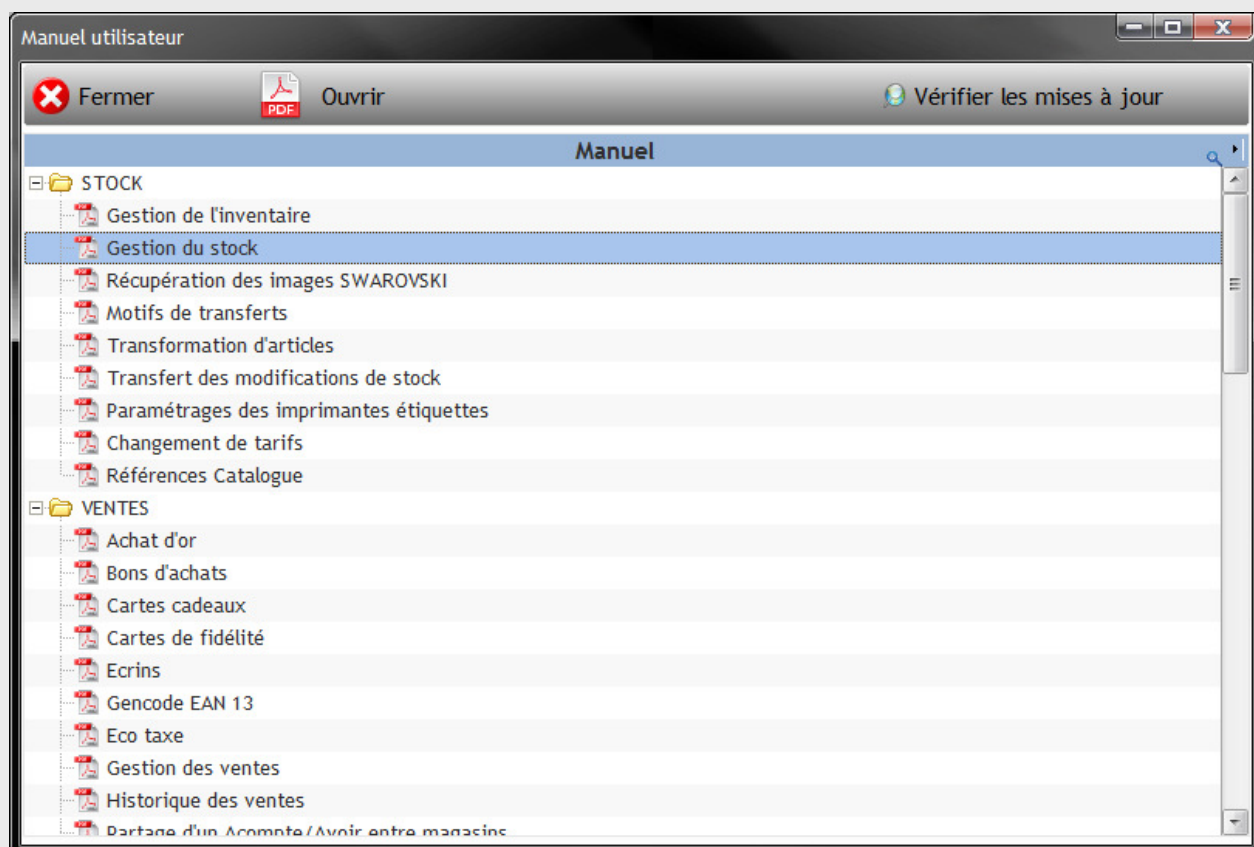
Manuel utilisateur

Fermer

PDF

Ouvrir

Vérifier les mises à jour

Manuel

STOCK

Gestion de l'inventaire

Gestion du stock

Récupération des images SWAROVSKI

Motifs de transferts

Transformation d'articles

Transfert des modifications de stock

Paramétrages des imprimantes étiquettes

Changement de tarifs

Références Catalogue

VENTES

Achat d'or

Bons d'achats

Cartes cadeaux

Cartes de fidélité

Ecrins

Gencode EAN 13

Eco taxe

Gestion des ventes

Historique des ventes

Partage d'un Acompte/Avoir entre magasins